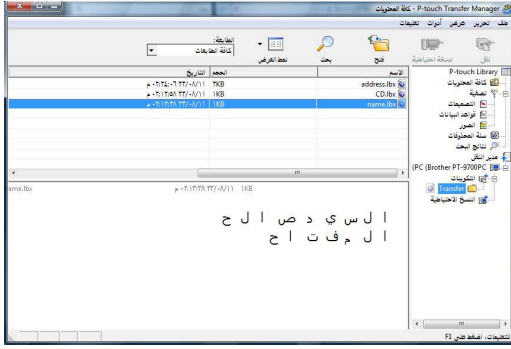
P-touch Transfer Manager - كافة المحتويات

ملف تحرير عرض أدوات تعليمات

نقل نسخة احتياطية فتح بحث نمط العرض الطابعة: كافة الطابعات

P-touch Library
كافة المحتويات
تصفية
التصميمات
قواعد البيانات
الصور
سلة المحتويات
نتائج البحث
مدير النقل
(PC (Brother PT-9700PC
التكوينات
Transfer
النسخ الاحتياطية

| الاسم | الحجم | التاريخ |
|---|---|---|
| address.lbx | 2KB | ٢٣/٠٨/١١ ٠٢:٤٠:٠٦ م |
| CD.lbx | 1KB | ٢٣/٠٨/١١ ٠٢:١٢:٥١ م |
| name.lbx | 1KB | ٢٣/٠٨/١١ ٠٢:١٣:٢٨ م |

name.lbx ٢٣/٠٨/١١ ٠٢:١٣:٢٨ م 1KB

ا ل س ي د ص ا ل ح
ا ل م ف ت ا ح

للتعليمات، اضغط على F1